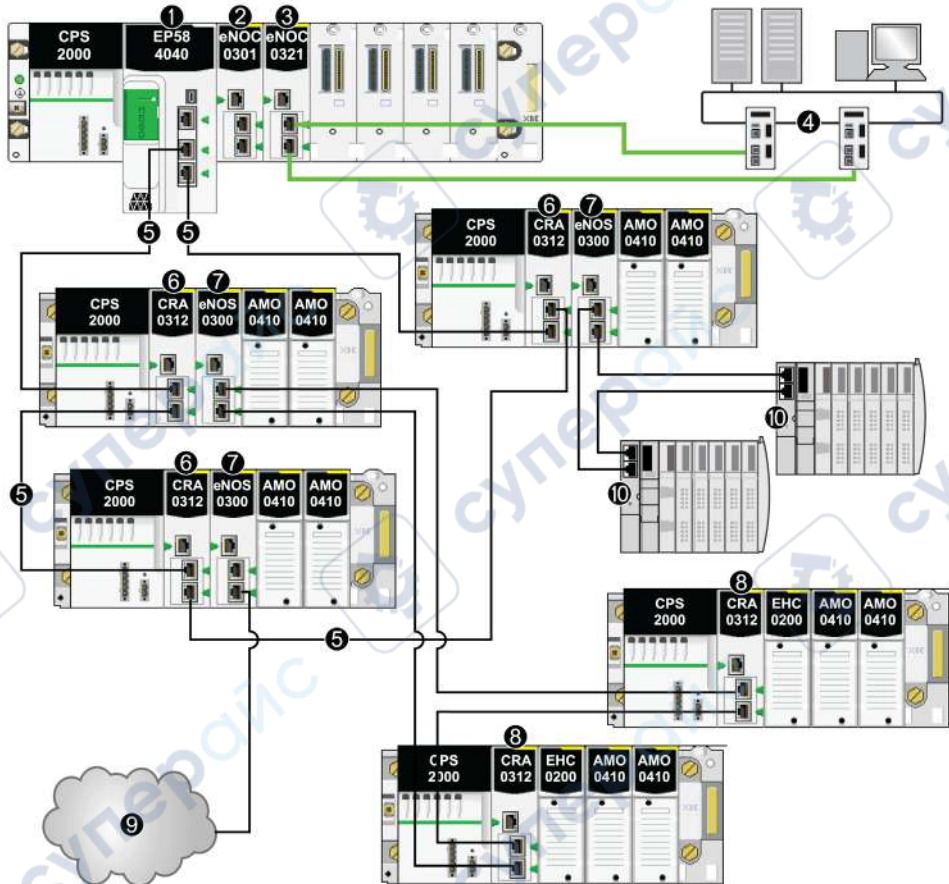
CPS 2000
1
EP58 4040
2
eNOC 0301
3
eNOC 0321
4
5
5
6
7
CPS 2000
CRA 0312
eNOS 0300
AMO 0410
AMO 0410
CPS 2000
6
CRA 0312
7
eNOS 0300
AMO 0410
AMO 0410
10
5
CPS 2000
6
CRA 0312
7
eNOS 0300
AMO 0410
AMO 0410
10
8
CPS 2000
CRA 0312
EHC 0200
AMO 0410
AMO 0410
5
8
CPS 2000
CRA 0312
EHC 0200
AMO 0410
AMO 0410
9
суперойс
суперойс
суперойс
суперойс